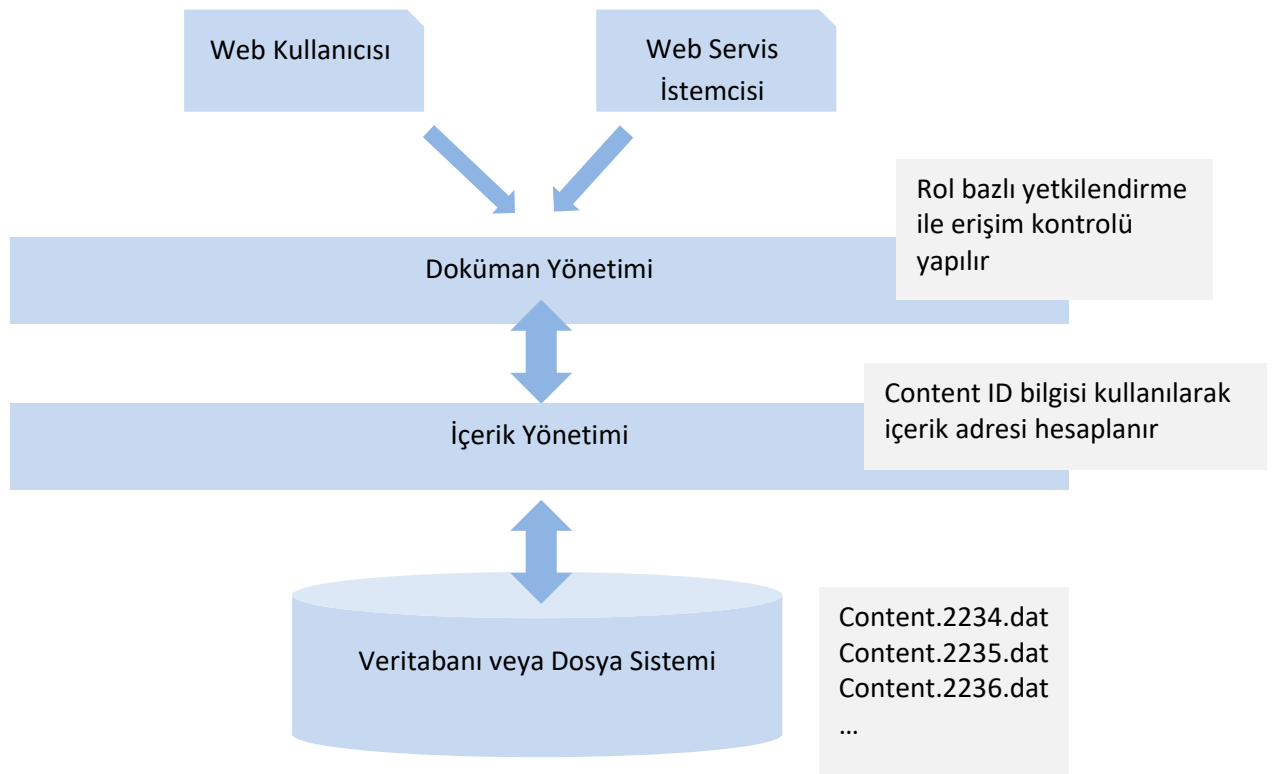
Web Kullanıcısı

Web Servis İstemcisi

Rol bazlı yetkilendirme ile erişim kontrolü yapılır

Doküman Yönetimi

Content ID bilgisi kullanılarak içerik adresi hesaplanır

İçerik Yönetimi

Veritabanı veya Dosya Sistemi

Content.2234.dat
Content.2235.dat
Content.2236.dat
...